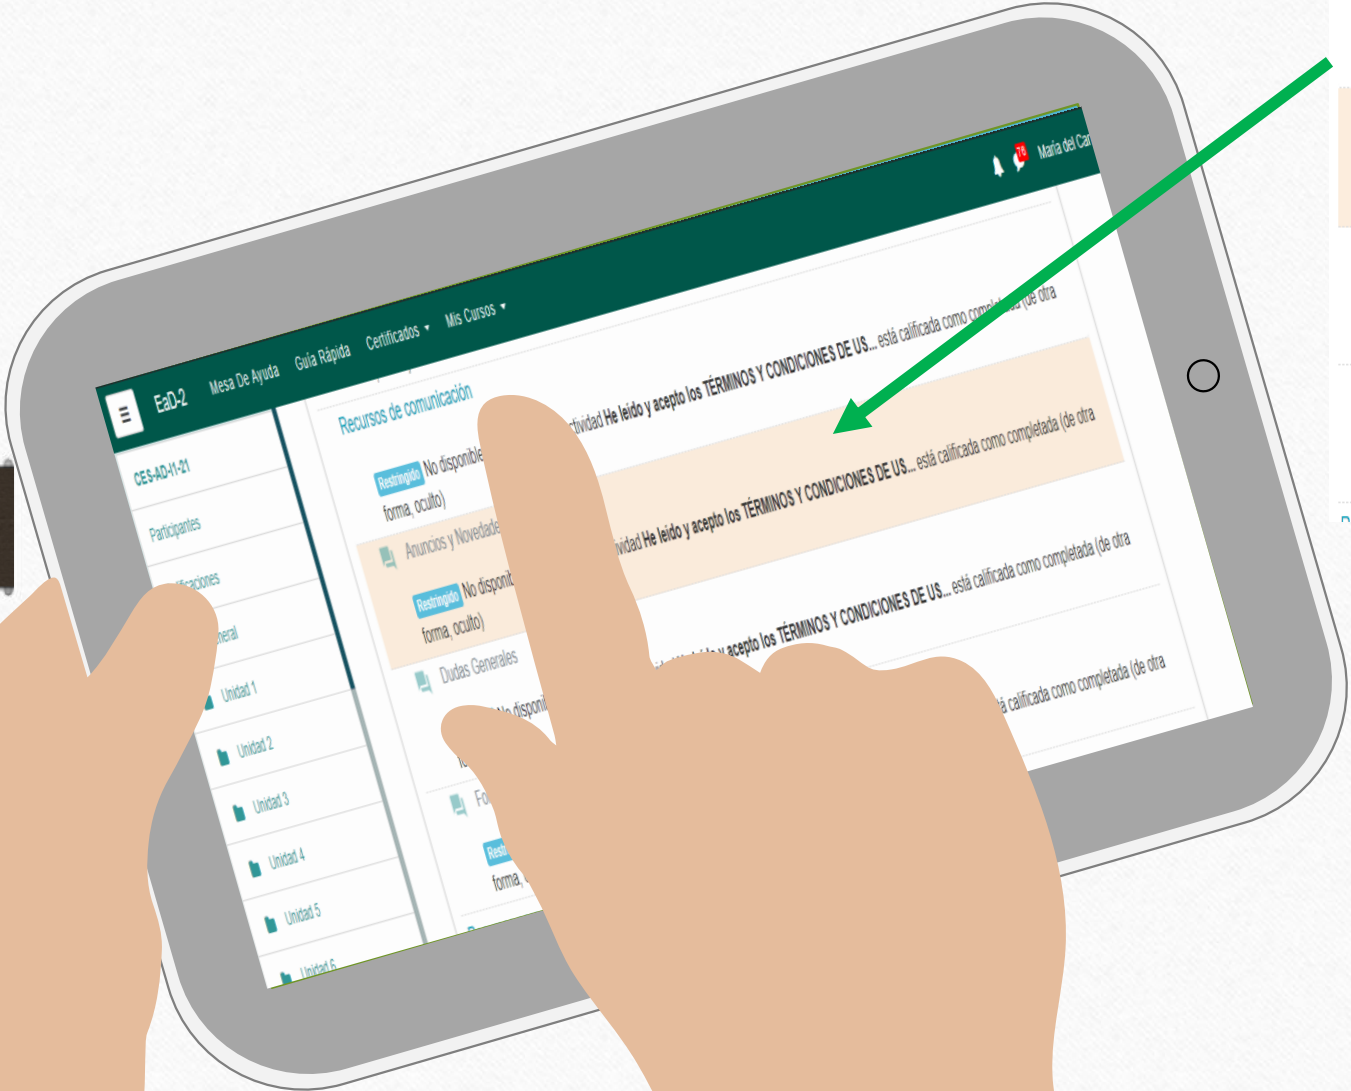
EaD-2 Mesa De Ayuda Guía Rápida Certificados ▾ Mis Cursos ▾

78 María del Car

CES-AD-I1-21

Participantes

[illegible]ficaciones

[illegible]neral

Unidad 1

Unidad 2

Unidad 3

Unidad 4

Unidad 5

Unidad 6

Recursos de comunicación

Restringido No disponible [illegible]ctividad He leído y acepto los TÉRMINOS Y CONDICIONES DE US... está calificada como completada (de otra forma, oculto)

Anuncios y Novedade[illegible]

Restringido No disponi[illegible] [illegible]vidad He leído y acepto los TÉRMINOS Y CONDICIONES DE US... está calificada como completada (de otra forma, oculto)

Dudas Generales

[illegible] No disponi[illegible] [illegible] y acepto los TÉRMINOS Y CONDICIONES DE US... está calificada como completada (de otra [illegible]

Fo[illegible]

Rest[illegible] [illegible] está calificada como completada (de otra forma, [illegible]